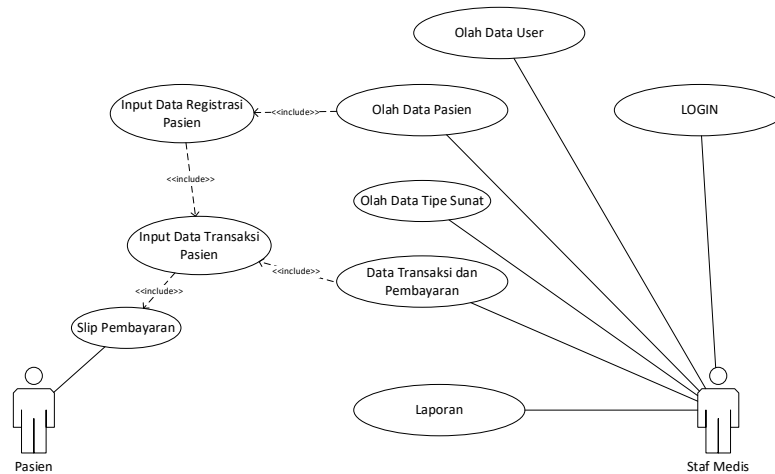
Olah Data User

Input Data Registrasi Pasien

<<include>>

Olah Data Pasien

LOGIN

<<include>>

Olah Data Tipe Sunat

Input Data Transaksi Pasien

<<include>>

Data Transaksi dan Pembayaran

<<include>>

Slip Pembayaran

Laporan

Pasien

Staf Medis